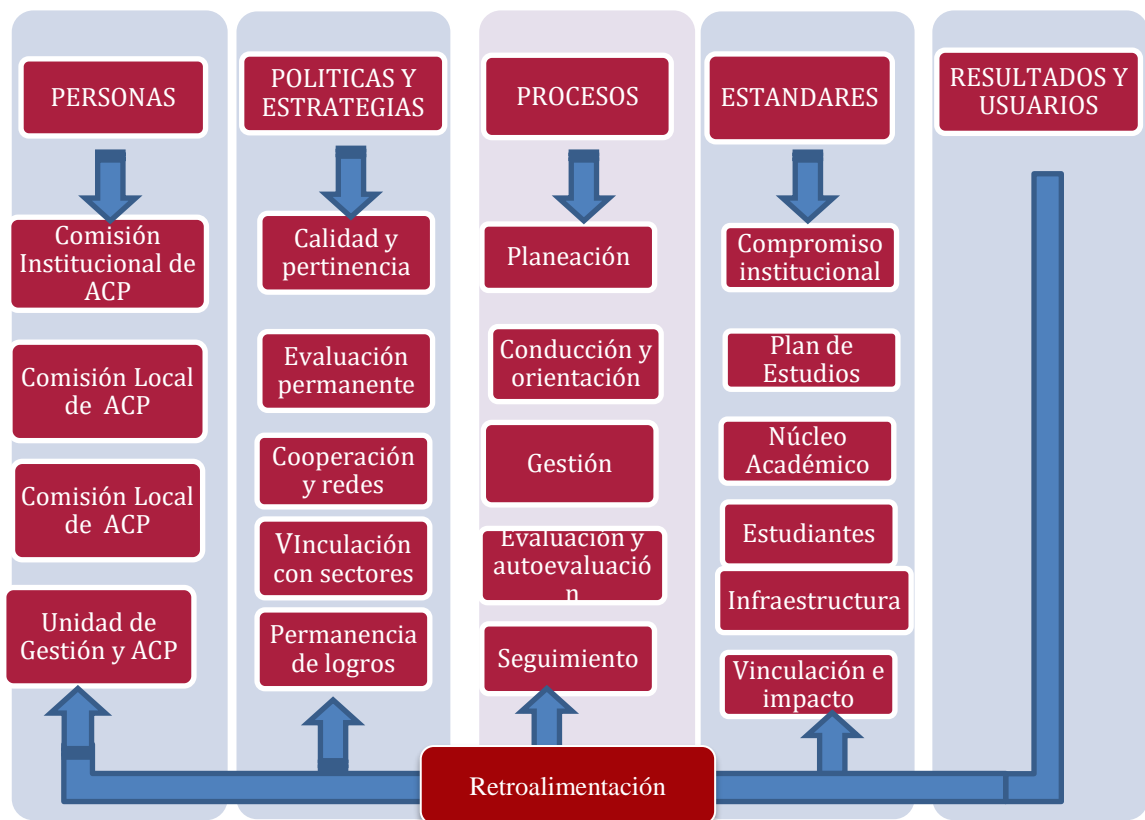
PERSONAS

Comisión Institucional de ACP

Comisión Local de ACP

Comisión Local de ACP

Unidad de Gestión y ACP

POLITICAS Y ESTRATEGIAS

Calidad y pertinencia

Evaluación permanente

Cooperación y redes

VInculación con sectores

Permanencia de logros

PROCESOS

Planeación

Conducción y orientación

Gestión

Evaluación y autoevaluació n

Seguimiento

ESTANDARES

Compromiso institucional

Plan de Estudios

Núcleo Académico

Estudiantes

Infraestructura

Vinculación e impacto

RESULTADOS Y USUARIOS

Retroalimentación